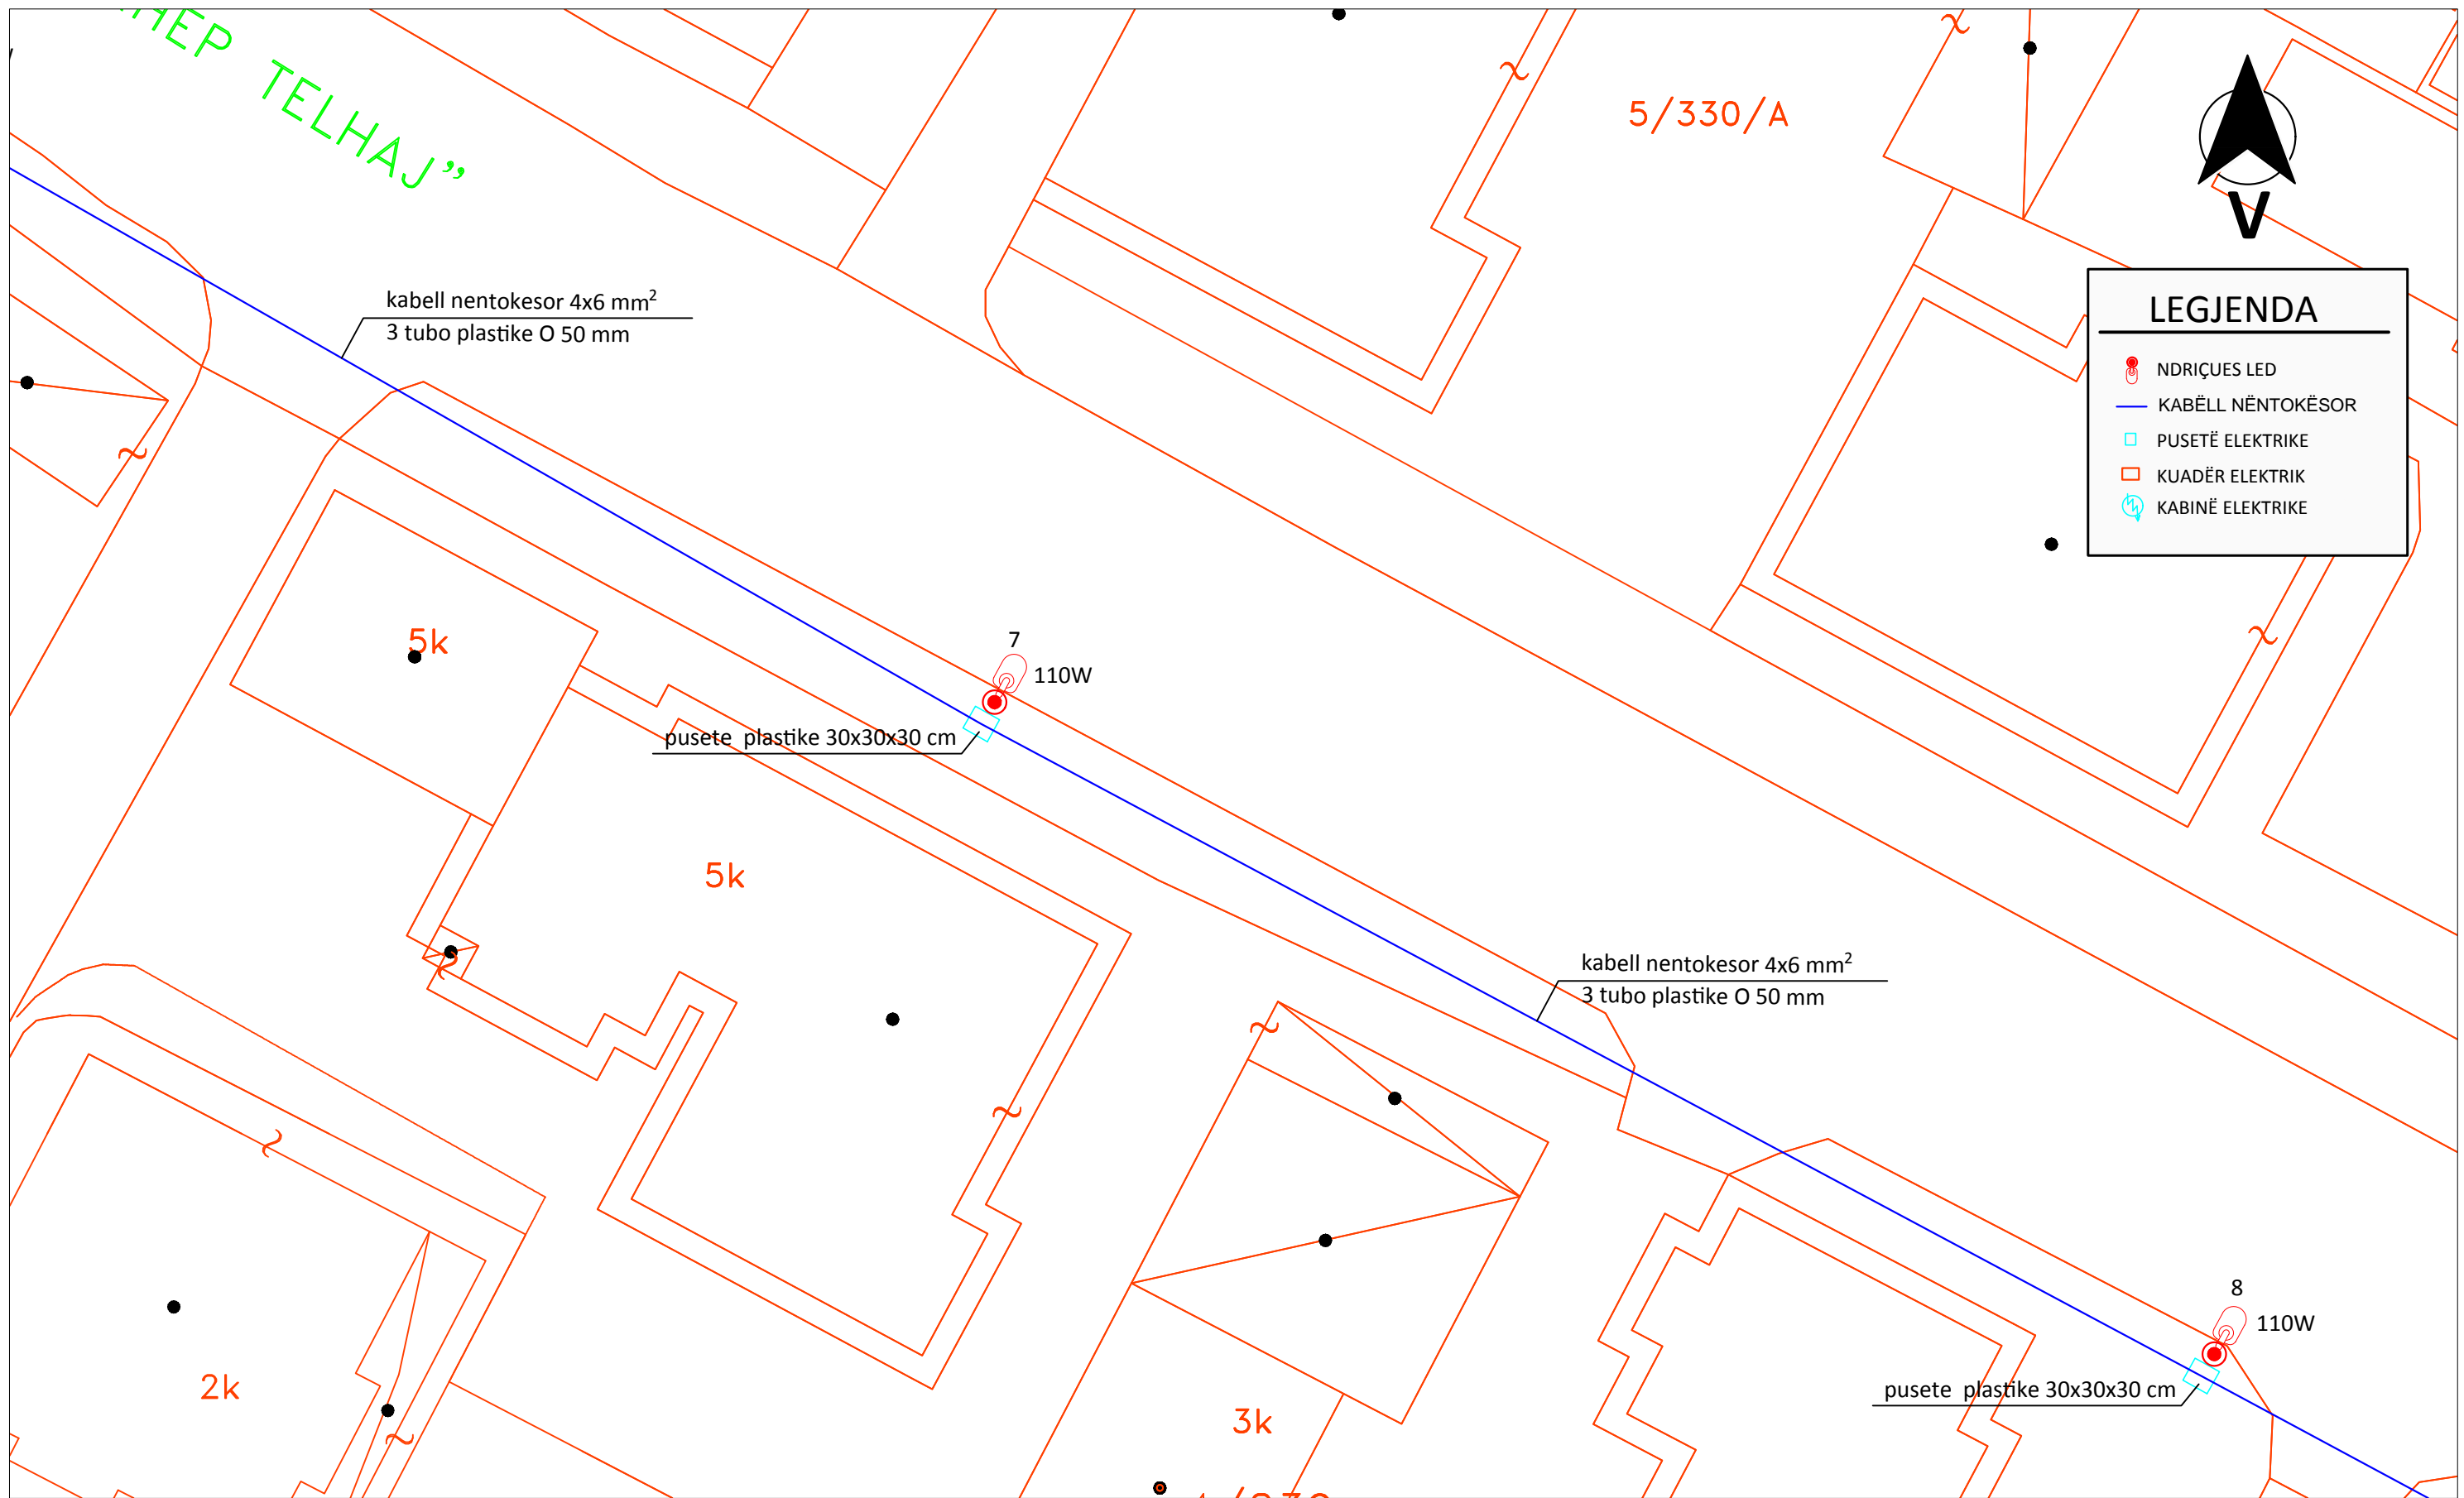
HEP TELHAJ"

5/330/A

V

LEGJENDA
NDRIÇUES LED
KABËLL NËNTOKËSOR
PUSETË ELEKTRIKE
KUADËR ELEKTRIK
KABINË ELEKTRIKE

kabell nentokesor 4x6 mm$^2$
3 tubo plastike O 50 mm

7
110W

pusete plastike 30x30x30 cm

5k

5k

kabell nentokesor 4x6 mm$^2$
3 tubo plastike O 50 mm

8
110W

pusete plastike 30x30x30 cm

2k

3k

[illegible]